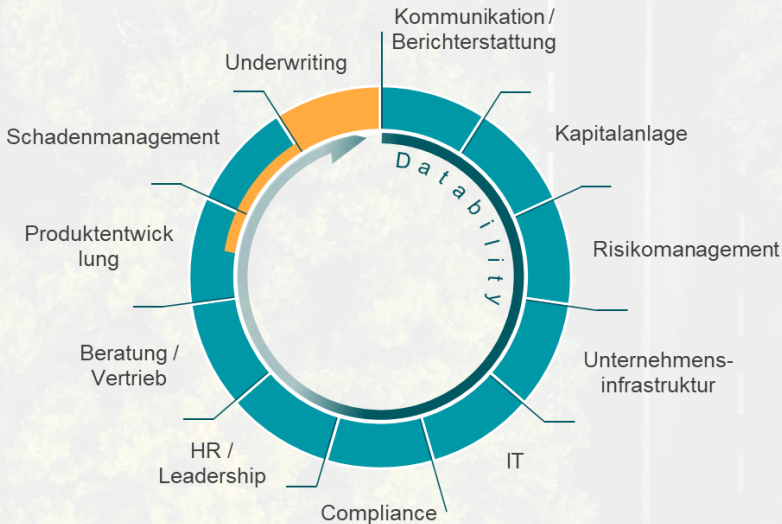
Kommunikation / Berichterstattung

Kapitalanlage

Risikomanagement

Unternehmens-infrastruktur

IT

Compliance

HR / Leadership

Beratung / Vertrieb

Produktentwick lung

Schadenmanagement

Underwriting

Datability